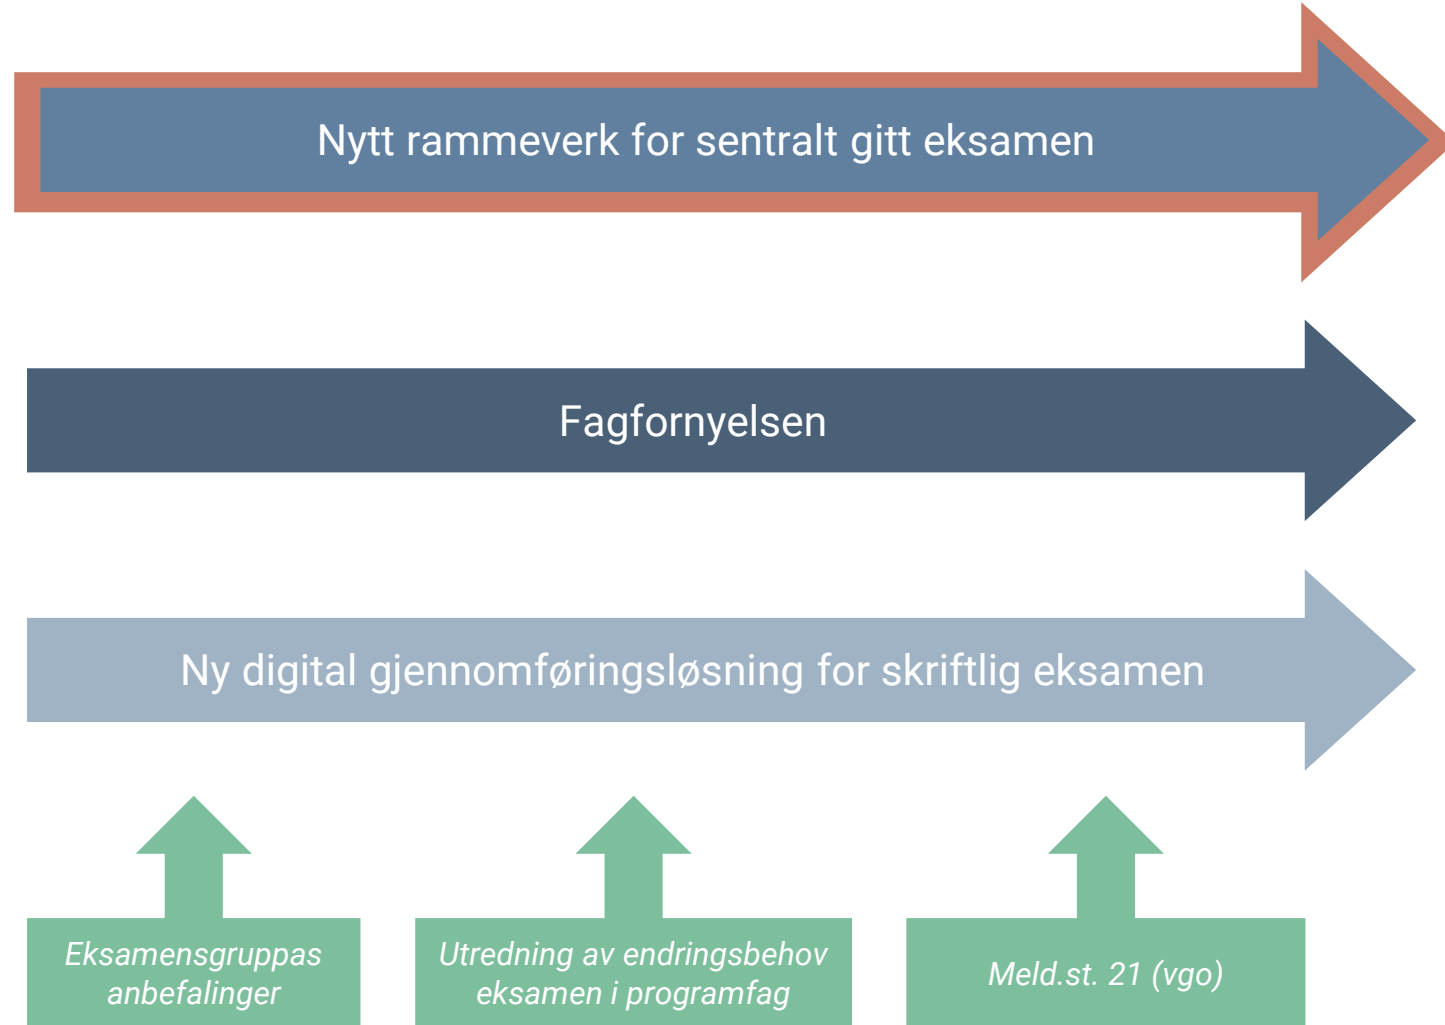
Nytt rammeverk for sentralt gitt eksamen

Fagfornyelsen

Ny digital gjennomføringsløsning for skriftlig eksamen

Eksamensgruppas anbefalinger

Utredning av endringsbehov eksamen i programfag

Meld.st. 21 (vgo)